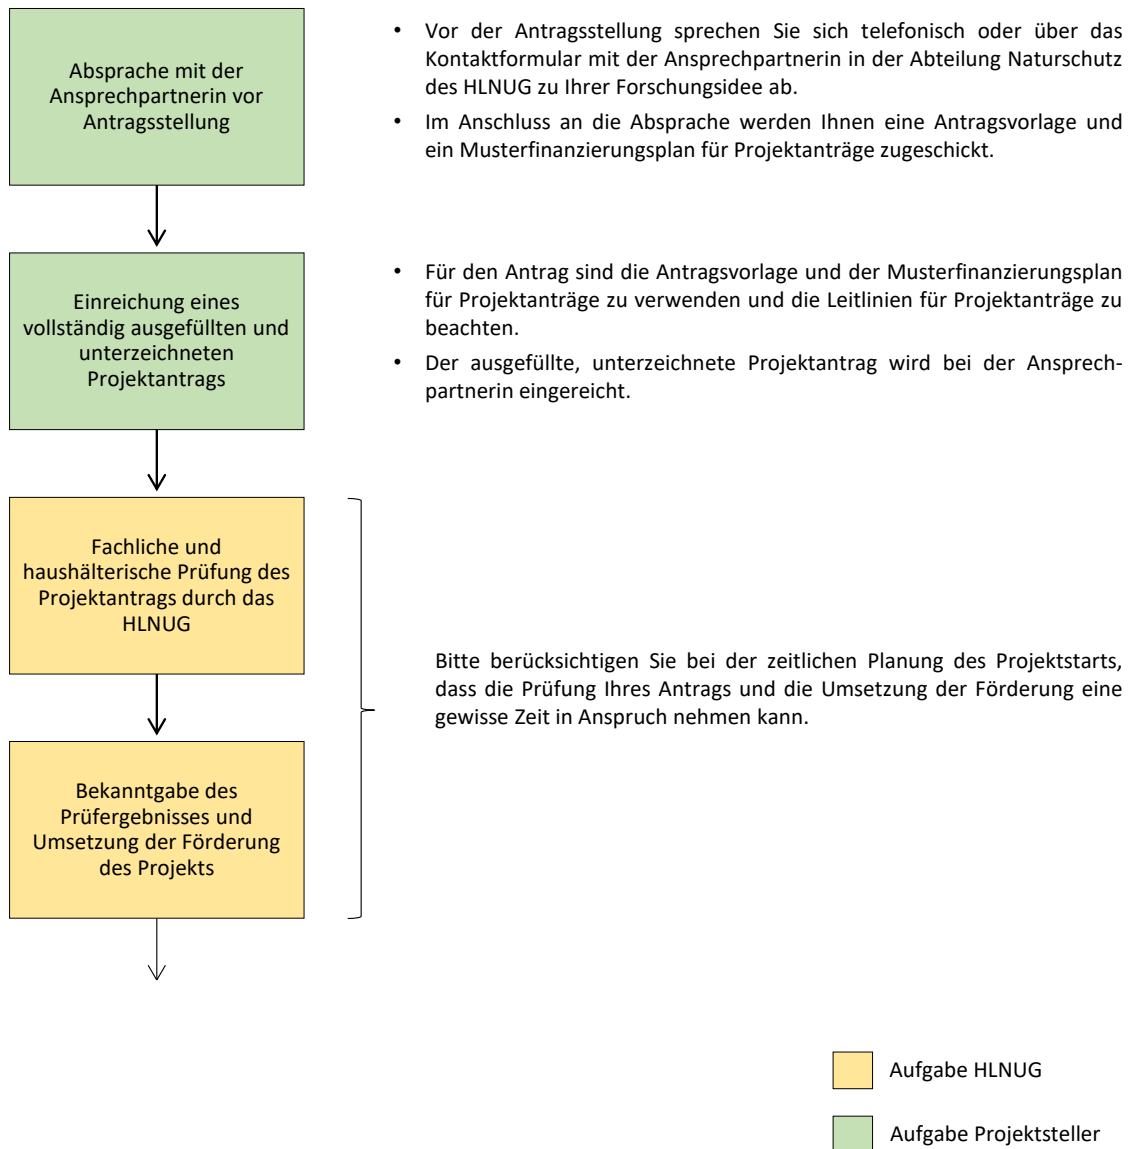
Absprache mit der Ansprechpartnerin vor Antragsstellung

- Vor der Antragsstellung sprechen Sie sich telefonisch oder über das Kontaktformular mit der Ansprechpartnerin in der Abteilung Naturschutz des HLNUG zu Ihrer Forschungsidee ab.
- Im Anschluss an die Absprache werden Ihnen eine Antragsvorlage und ein Musterfinanzierungsplan für Projektanträge zugeschickt.

Einreichung eines vollständig ausgefüllten und unterzeichneten Projektantrags

- Für den Antrag sind die Antragsvorlage und der Musterfinanzierungsplan für Projektanträge zu verwenden und die Leitlinien für Projektanträge zu beachten.
- Der ausgefüllte, unterzeichnete Projektantrag wird bei der Ansprechpartnerin eingereicht.

Fachliche und haushälterische Prüfung des Projektantrags durch das HLNUG

Bekanntgabe des Prüfergebnisses und Umsetzung der Förderung des Projekts

Bitte berücksichtigen Sie bei der zeitlichen Planung des Projektstarts, dass die Prüfung Ihres Antrags und die Umsetzung der Förderung eine gewisse Zeit in Anspruch nehmen kann.

Aufgabe HLNUG

Aufgabe Projektsteller